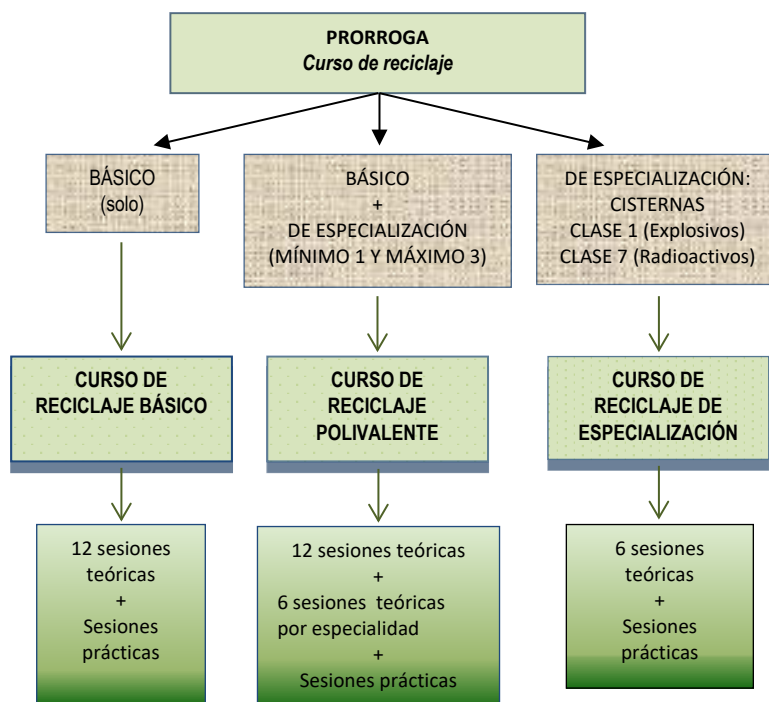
PRORROGA
*Curso de reciclaje*

BÁSICO
(solo)

CURSO DE RECICLAJE BÁSICO

12 sesiones teóricas
+
Sesiones prácticas

BÁSICO
+
DE ESPECIALIZACIÓN
(MÍNIMO 1 Y MÁXIMO 3)

CURSO DE RECICLAJE POLIVALENTE

12 sesiones teóricas
+
6 sesiones teóricas por especialidad
+
Sesiones prácticas

DE ESPECIALIZACIÓN:
CISTERNAS
CLASE 1 (Explosivos)
CLASE 7 (Radioactivos)

CURSO DE RECICLAJE DE ESPECIALIZACIÓN

6 sesiones teóricas
+
Sesiones prácticas